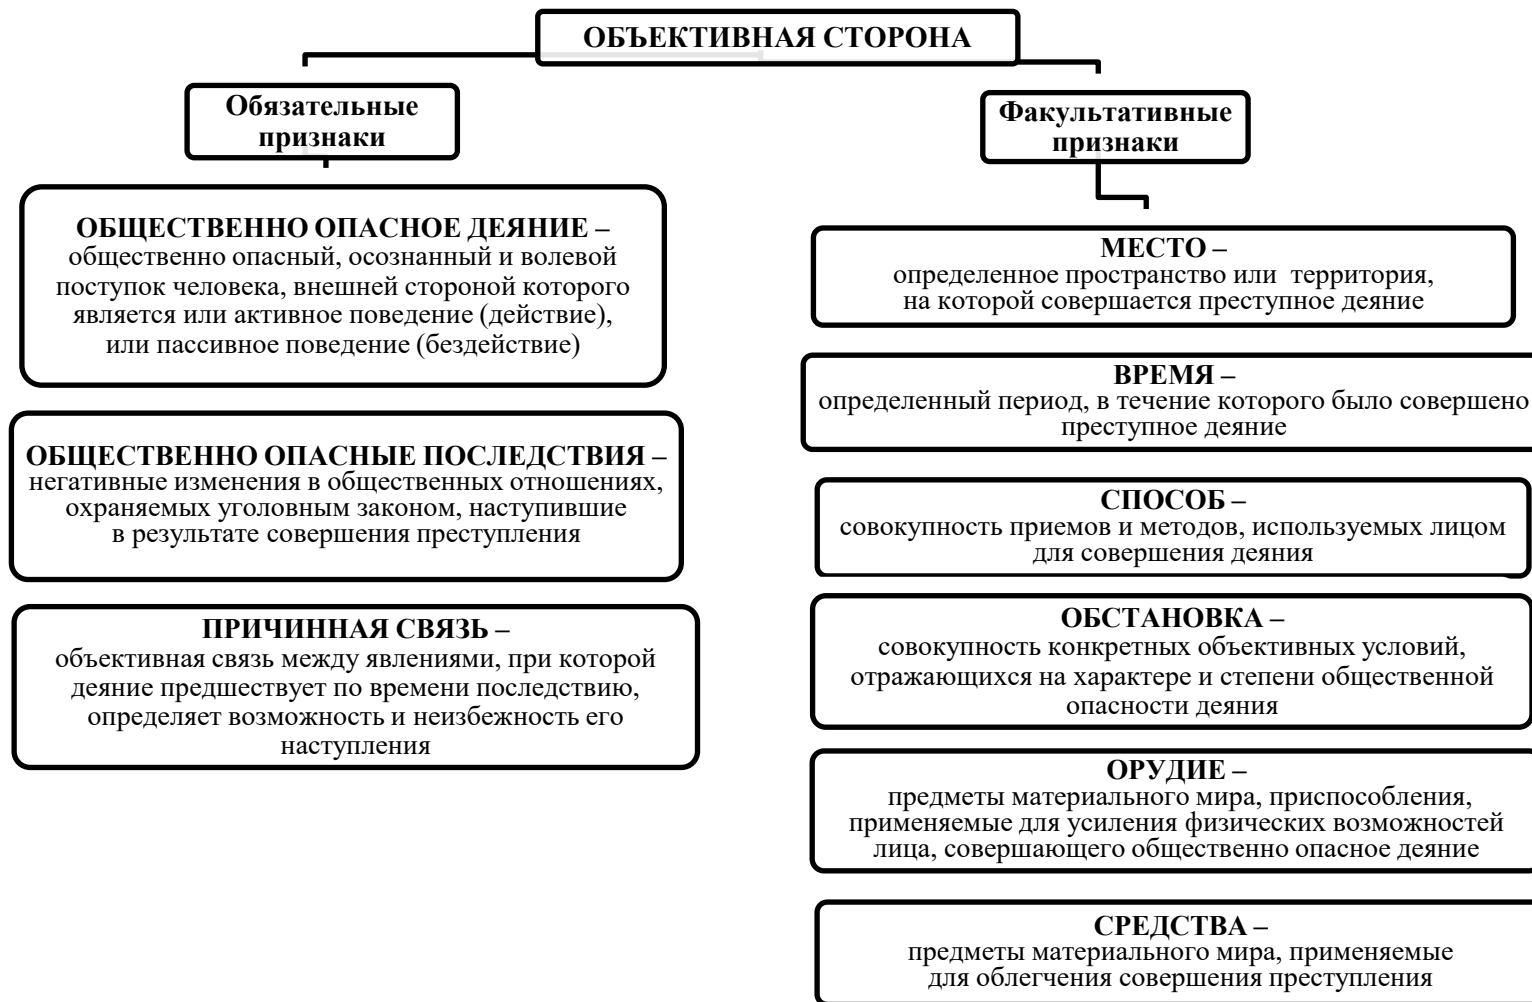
ОБЪЕКТИВНАЯ СТОРОНА

Обязательные признаки

ОБЩЕСТВЕННО ОПАСНОЕ ДЕЯНИЕ – общественно опасный, осознанный и волевой поступок человека, внешней стороной которого является или активное поведение (действие), или пассивное поведение (бездействие)

ОБЩЕСТВЕННО ОПАСНЫЕ ПОСЛЕДСТВИЯ – негативные изменения в общественных отношениях, охраняемых уголовным законом, наступившие в результате совершения преступления

ПРИЧИННАЯ СВЯЗЬ – объективная связь между явлениями, при которой деяние предшествует по времени последствию, определяет возможность и неизбежность его наступления

Факультативные признаки

МЕСТО – определенное пространство или территория, на которой совершается преступное деяние

ВРЕМЯ – определенный период, в течение которого было совершено преступное деяние

СПОСОБ – совокупность приемов и методов, используемых лицом для совершения деяния

ОБСТАНОВКА – совокупность конкретных объективных условий, отражающихся на характере и степени общественной опасности деяния

ОРУДИЕ – предметы материального мира, приспособления, применяемые для усиления физических возможностей лица, совершающего общественно опасное деяние

СРЕДСТВА – предметы материального мира, применяемые для облегчения совершения преступления